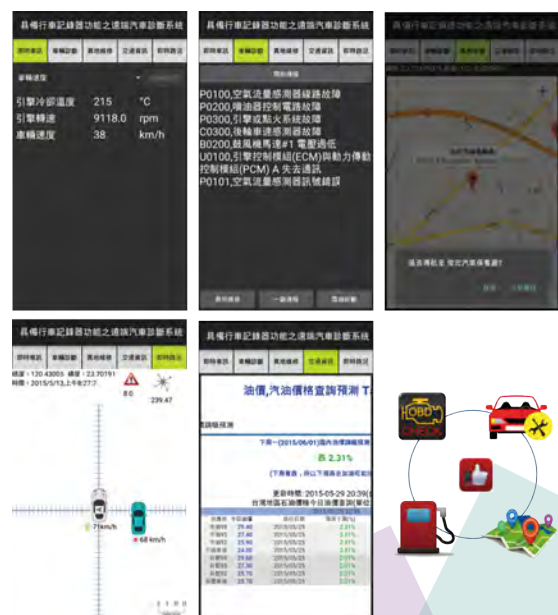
具備行車記錄器功能之遠端汽車診斷系統

即時車況 | 車輛診斷 | 異地維修 | 交通資訊 | 即時路況

車輛速度

引擎冷卻溫度 215 °C
引擎轉速 9118.0 rpm
車輛速度 38 km/h

具備行車記錄器功能之遠端汽車診斷系統

即時車況 | 車輛診斷 | 異地維修 | 交通資訊 | 即時路況

P0100,空氣流量感測器線路故障
P0200,噴油器控制電路故障
P0300,引擎或點火系統故障
C0300,後軸車速感測器故障
B0200,鼓風機馬達#1 電壓過低
U0100,引擎控制模組(ECM)與動力傳動控制模組(PCM) A 失去通訊
P0101,空氣流量感測器訊號錯誤

具備行車記錄器功能之遠端汽車診斷系統

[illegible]

具備行車記錄器功能之遠端汽車診斷系統

即時車況 | 車輛診斷 | 異地維修 | 交通資訊 | 即時路況

經度：120.43005 緯度：23.70191
時間：2015/5/13,上午6:27:7

8.0
239.47

71km/h
68 km/h

具備行車記錄器功能之遠端汽車診斷系統

即時車況 | 交通資訊 | 即時路況

油價,汽油價格查詢預測 T

下周一(2015/06/01)國內汽油價格預測

跌 2.31%

更新時間: 2015-05-29 20:39
台灣地區石油價格今日油價參考

OBD
CHECK